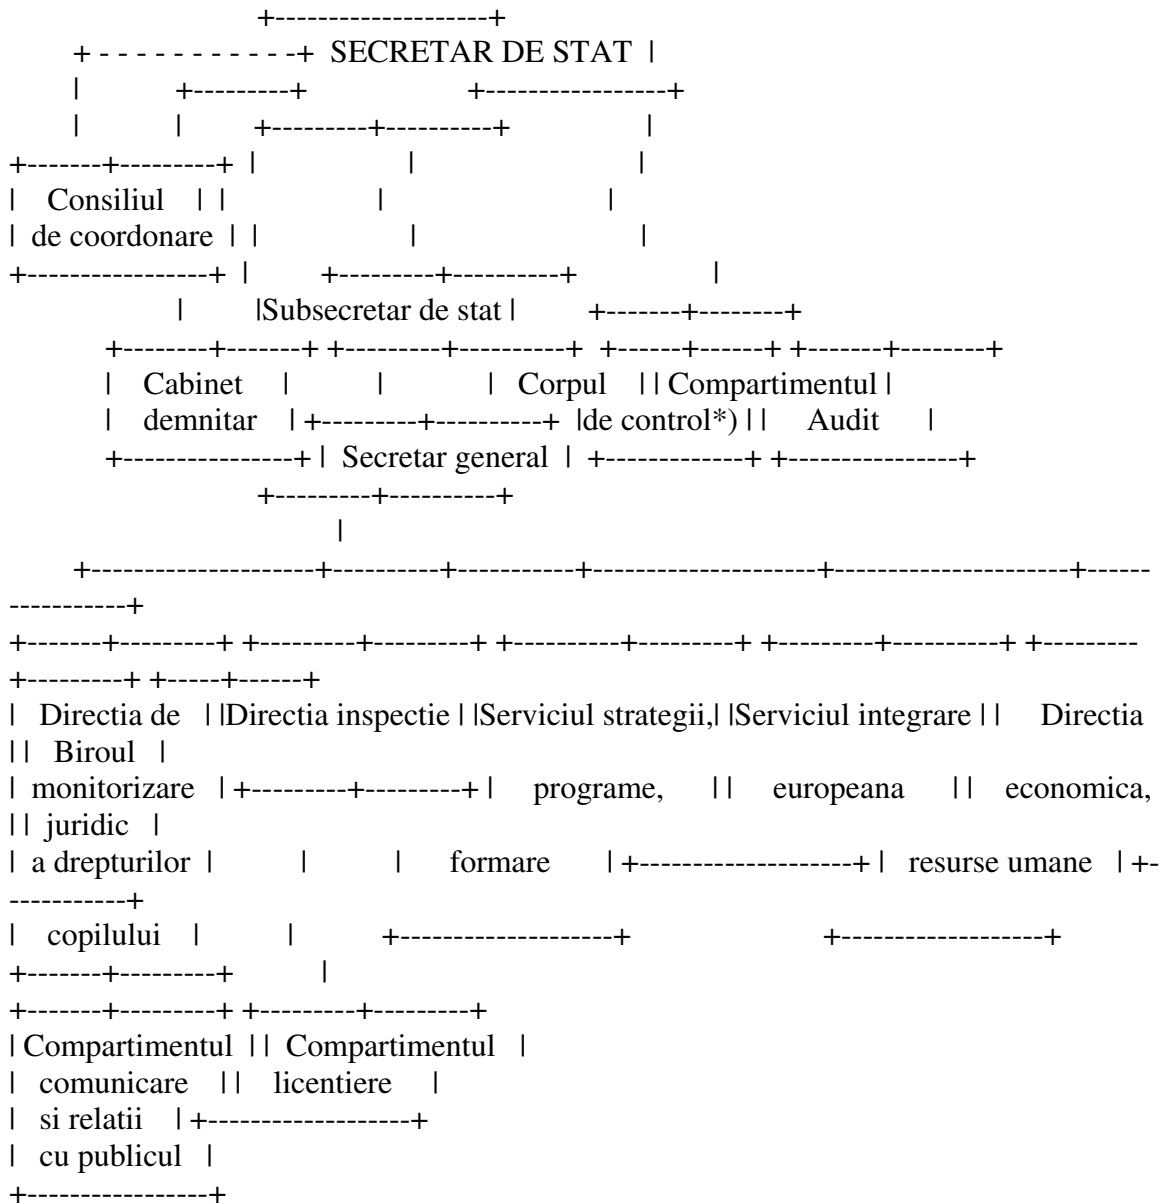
SECRETAR DE STAT

Consiliul de coordonare

Subsecretar de stat

Cabinet demnitar

Corpul de control*)

Compartimentul Audit

Secretar general

Directia de monitorizare a drepturilor copilului

Directia inspectie

Serviciul strategii, programe, formare

Serviciul integrare europeana

Directia economica, resurse umane

Biroul juridic

Compartimentul comunicare si relatii cu publicul

Compartimentul licentiere